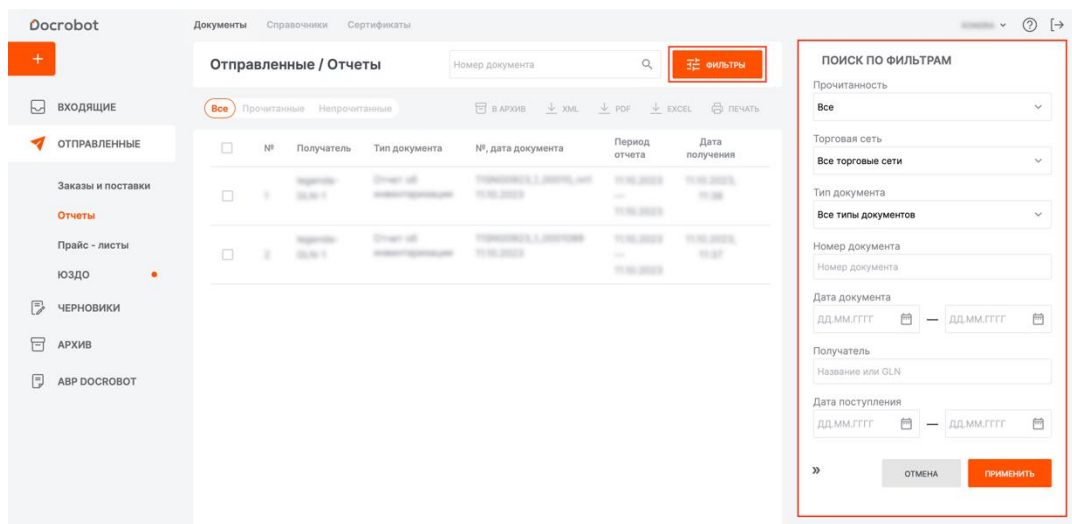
Docrobot

Документы Справочники Сертификаты

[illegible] ⌄ ⑦ [→

+

ВХОДЯЩИЕ

ОТПРАВЛЕННЫЕ

Заказы и поставки

Отчеты

Прайс - листы

ЮЗДО

ЧЕРНОВИКИ

АРХИВ

АВР DOCROBOT

Отправленные / Отчеты

Номер документа

ФИЛЬТРЫ

Все Прочитанные Непрочитанные

В АРХИВ XML PDF EXCEL ПЕЧАТЬ

| | № | Получатель | Тип документа | №, дата документа | Период отчета | Дата получения |
|---|---|---|---|---|---|---|
| | 1 | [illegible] | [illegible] | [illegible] | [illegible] | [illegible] |
| | 2 | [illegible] | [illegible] | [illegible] | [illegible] | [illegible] |

ПОИСК ПО ФИЛЬТРАМ

Прочитанность

Все

Торговая сеть

Все торговые сети

Тип документа

Все типы документов

Номер документа

Номер документа

Дата документа

ДД.ММ.ГГГГ — ДД.ММ.ГГГГ

Получатель

Название или GLN

Дата поступления

ДД.ММ.ГГГГ — ДД.ММ.ГГГГ

»

ОТМЕНА

ПРИМЕНИТЬ